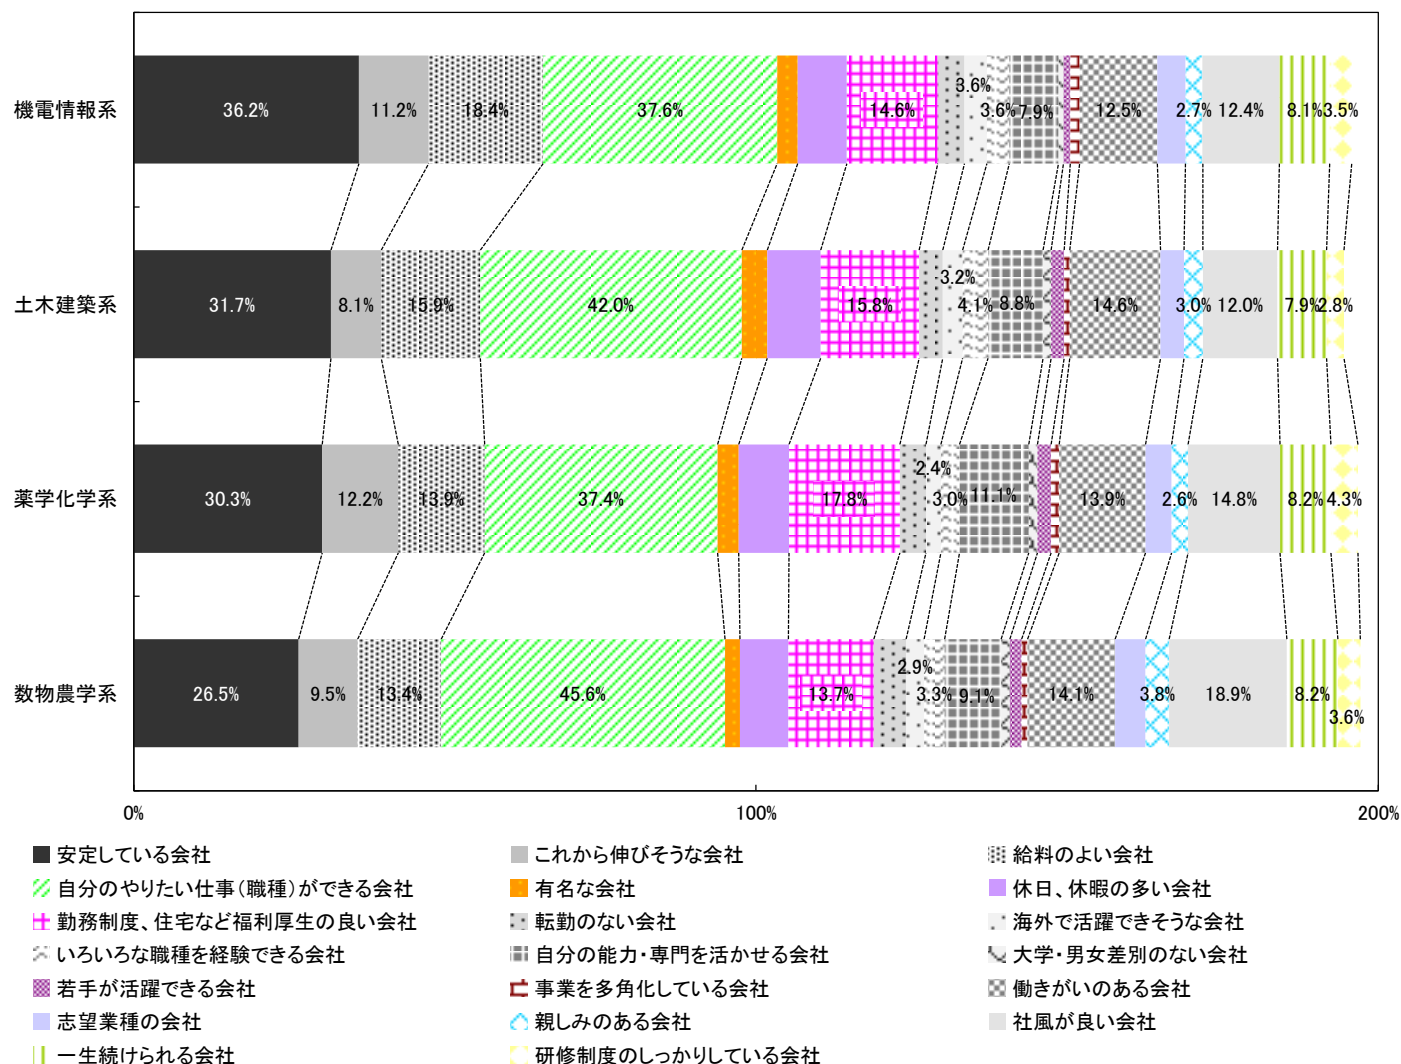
機電情報系

36.2% 11.2% 18.4% 37.6% 14.6% 3.6% 3.6% 7.9% 12.5% 2.7% 12.4% 8.1% 3.5%

土木建築系

31.7% 8.1% 15.9% 42.0% 15.8% 3.2% 4.1% 8.8% 14.6% 3.0% 12.0% 7.9% 2.8%

薬学化学系

30.3% 12.2% 13.9% 37.4% 17.8% 2.4% 3.0% 11.1% 13.9% 2.6% 14.8% 8.2% 4.3%

数物農学系

26.5% 9.5% 13.4% 45.6% 13.7% 2.9% 3.3% 9.1% 14.1% 3.8% 18.9% 8.2% 3.6%

0% 100% 200%

安定している会社
これから伸びそうな会社
給料のよい会社
自分のやりたい仕事(職種)ができる会社
有名な会社
休日、休暇の多い会社
勤務制度、住宅など福利厚生の良い会社
転勤のない会社
海外で活躍できそうな会社
いろいろな職種を経験できる会社
自分の能力・専門を活かせる会社
大学・男女差別のない会社
若手が活躍できる会社
事業を多角化している会社
働きがいのある会社
志望業種の会社
親しみのある会社
社風が良い会社
一生続けられる会社
研修制度のしっかりしている会社